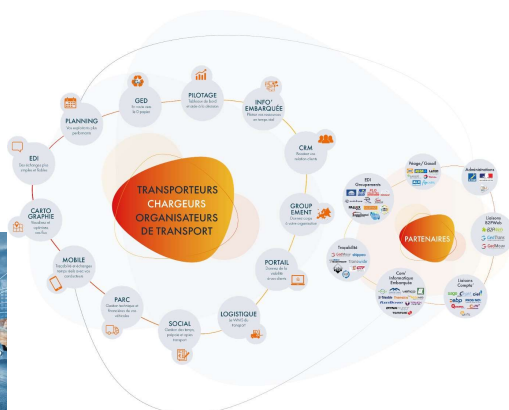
TRANSPORTEURS
CHARGEURS
ORGANISATEURS
DE TRANSPORT

PLANNING
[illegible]

GED
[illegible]

PILOTAGE
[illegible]

INFO' EMBARQUÉE
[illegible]

CRM
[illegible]

GROUP EMENT
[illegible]

PORTAIL
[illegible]

LOGISTIQUE
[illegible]

SOCIAL
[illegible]

PARC
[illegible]

MOBILE
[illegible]

CARTO GRAPHIE
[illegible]

EDI
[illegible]

PARTENAIRES

EDI Groupements

Péage/Gasoil

Administrations

Liaisons B2PWeb

Liaisons Compta

Core informatique Embarquée

Tracabilité